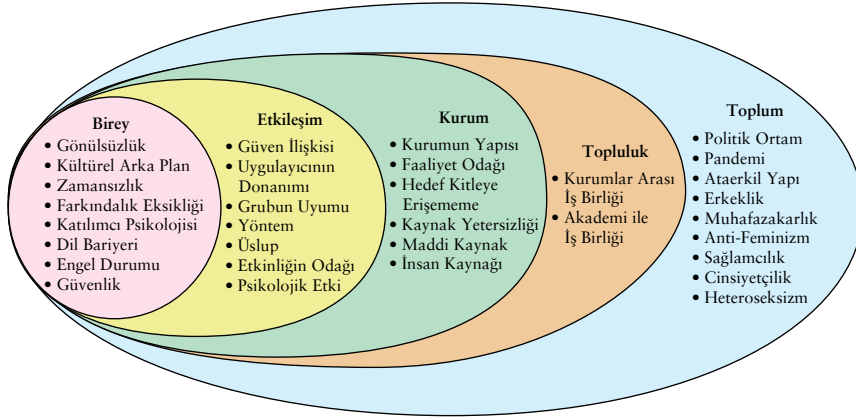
Birey
• Gönülsüzlük
• Kültürel Arka Plan
• Zamansızlık
• Farkındalık Eksikliği
• Katılımcı Psikolojisi
• Dil Bariyeri
• Engel Durumu
• Güvenlik

Etkileşim
• Güven İlişkisi
• Uygulayıcının Donanımı
• Grubun Uyumu
• Yöntem
• Üslup
• Etkinliğin Odağı
• Psikolojik Etki

Kurum
• Kurumun Yapısı
• Faaliyet Odağı
• Hedef Kitleye Erişememe
• Kaynak Yetersizliği
• Maddi Kaynak
• İnsan Kaynağı

Topluluk
• Kurumlar Arası İş Birliği
• Akademi ile İş Birliği

Toplum
• Politik Ortam
• Pandemi
• Ataerkil Yapı
• Erkeklik
• Muhafazakarlık
• Anti-Feminizm
• Sağlamcılık
• Cinsiyetçilik
• Heteroseksizm